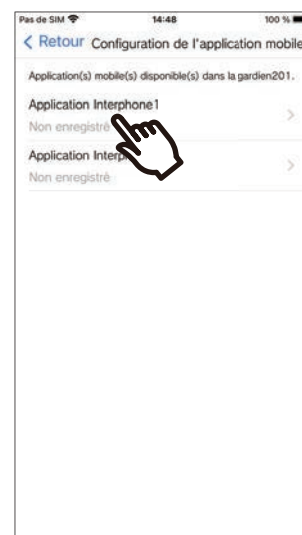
Pas de SIM
14:48
100 %
< Retour Configuration de l'application mobile
Application(s) mobile(s) disponible(s) dans la gardien201.
Application Interphone1
Non enregistré
Application Interp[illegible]
Non enregistré